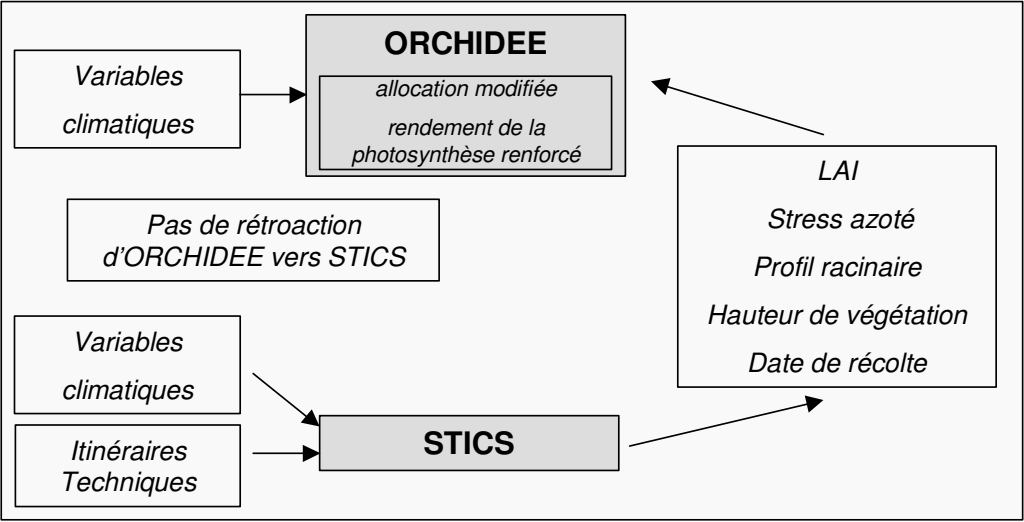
Variables climatiques

ORCHIDEE

allocation modifiée

rendement de la photosynthèse renforcé

Pas de rétroaction d'ORCHIDEE vers STICS

LAI

Stress azoté

Profil racinaire

Hauteur de végétation

Date de récolte

Variables climatiques

Itinéraires Techniques

STICS